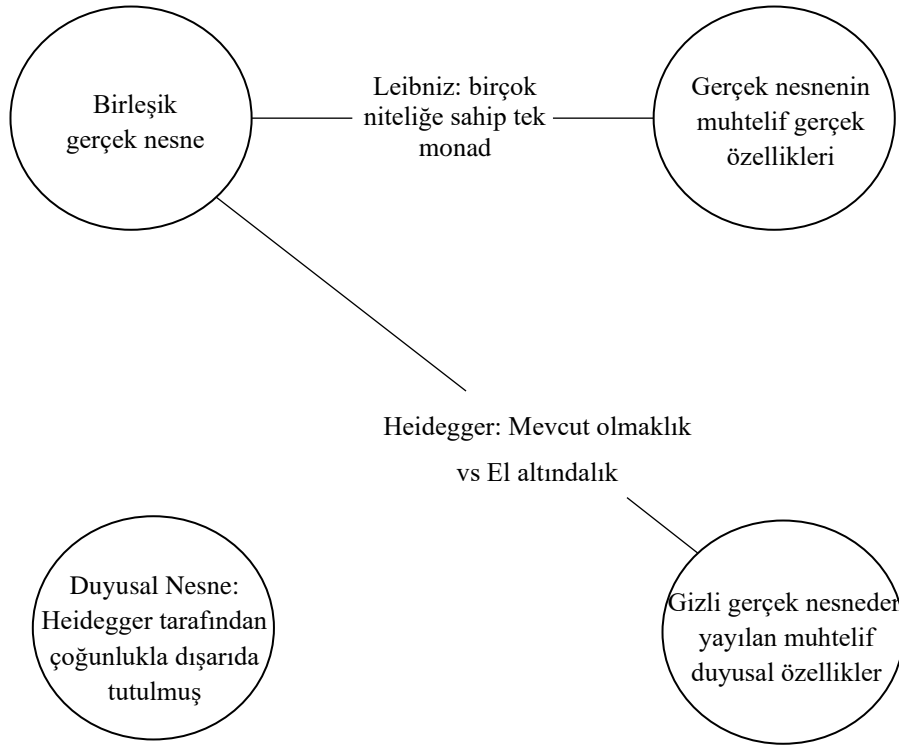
Birleşik gerçek nesne

Leibniz: birçok niteliğe sahip tek monad

Gerçek nesnenin muhtelif gerçek özellikleri

Heidegger: Mevcut olmaklık vs El altındalık

Duyusal Nesne: Heidegger tarafından çoğunlukla dışarıda tutulmuş

Gizli gerçek nesneden yayılan muhtelif duyusal özellikler